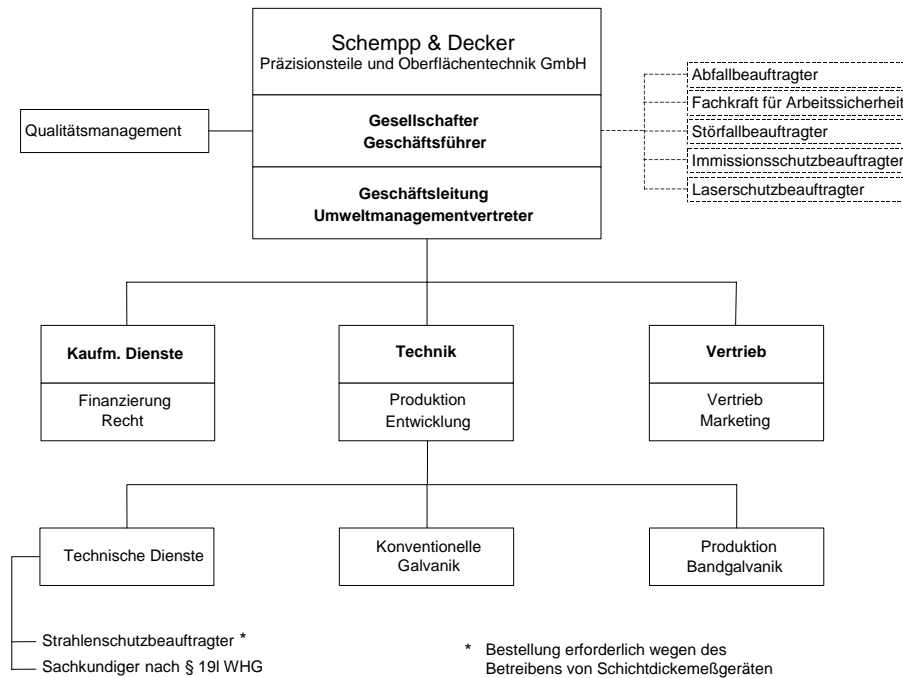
Schempp & Decker
Präzisionsteile und Oberflächentechnik GmbH

Qualitätsmanagement

Gesellschafter
Geschäftsführer

Abfallbeauftragter
Fachkraft für Arbeitssicherheit
Störfallbeauftragter
Immissionsschutzbeauftragter
Laserschutzbeauftragter

Geschäftsleitung
Umweltmanagementvertreter

Kaufm. Dienste
Finanzierung
Recht

Technik
Produktion
Entwicklung

Vertrieb
Vertrieb
Marketing

Technische Dienste

Konventionelle
Galvanik

Produktion
Bandgalvanik

Strahlenschutzbeauftragter *
Sachkundiger nach § 19l WHG

* Bestellung erforderlich wegen des Betreibens von Schichtdickemeßgeräten